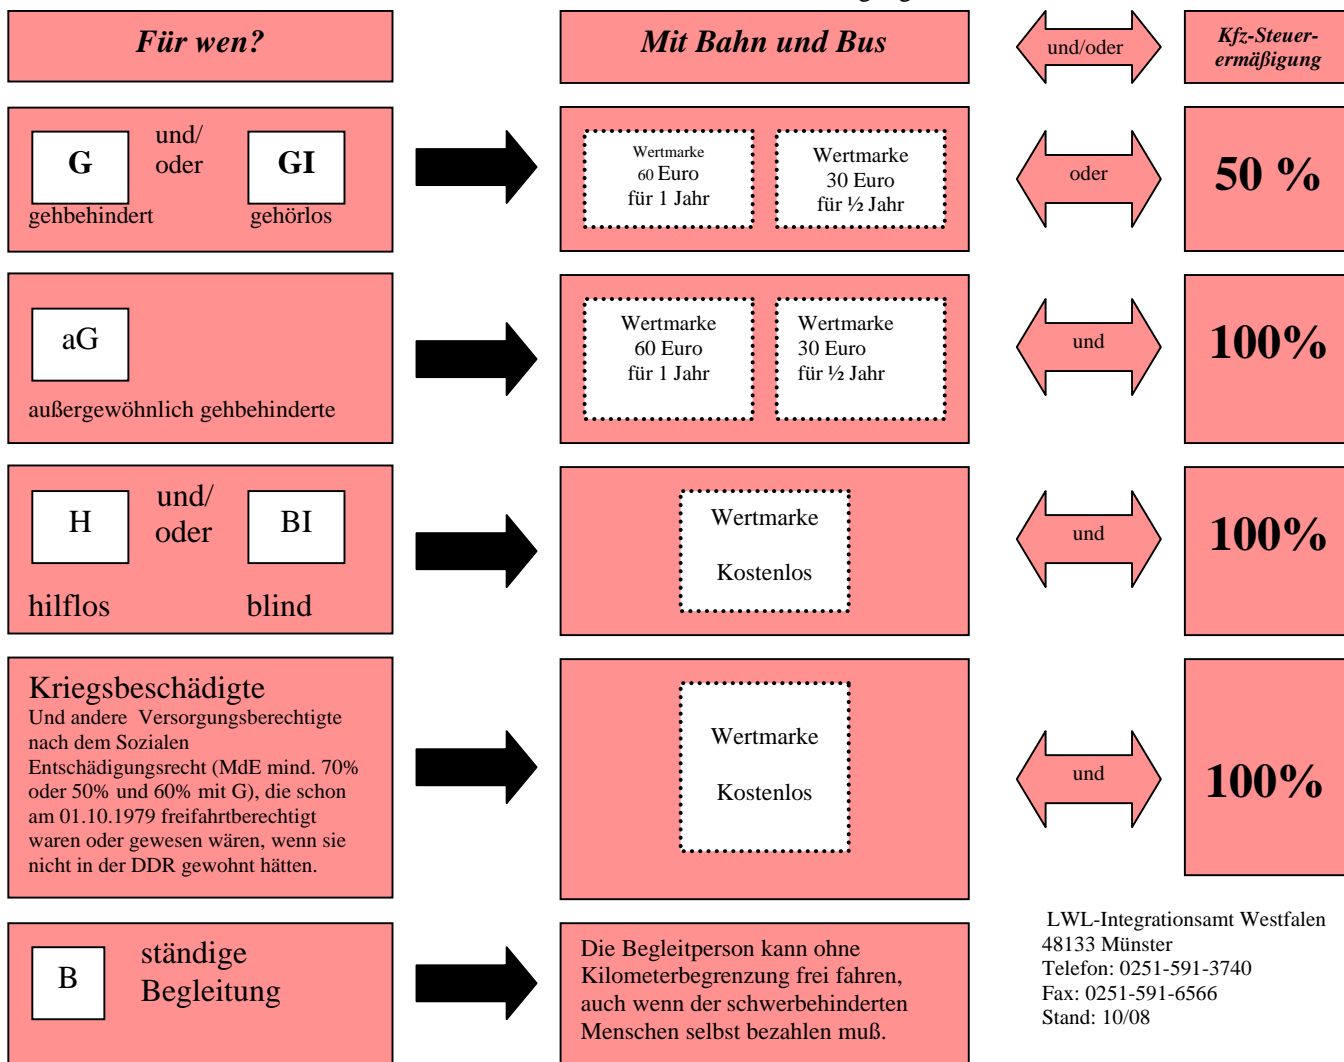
Für wen?

Mit Bahn und Bus

und/oder

Kfz-Steuer-ermäßigung

G

und/ oder

GI

gehbehindert

gehörlos

Wertmarke 60 Euro für 1 Jahr

Wertmarke 30 Euro für ½ Jahr

oder

50 %

aG

außergewöhnlich gehbehinderte

Wertmarke 60 Euro für 1 Jahr

Wertmarke 30 Euro für ½ Jahr

und

100%

H

und/ oder

BI

hilflos

blind

Wertmarke

Kostenlos

und

100%

Kriegsbeschädigte

Und andere Versorgungsberechtigte nach dem Sozialen Entschädigungsrecht (MdE mind. 70% oder 50% und 60% mit G), die schon am 01.10.1979 freifahrtberechtigt waren oder gewesen wären, wenn sie nicht in der DDR gewohnt hätten.

Wertmarke

Kostenlos

und

100%

B

ständige Begleitung

Die Begleitperson kann ohne Kilometerbegrenzung frei fahren, auch wenn der schwerbehinderten Menschen selbst bezahlen muß.

LWL-Integrationsamt Westfalen
48133 Münster
Telefon: 0251-591-3740
Fax: 0251-591-6566
Stand: 10/08